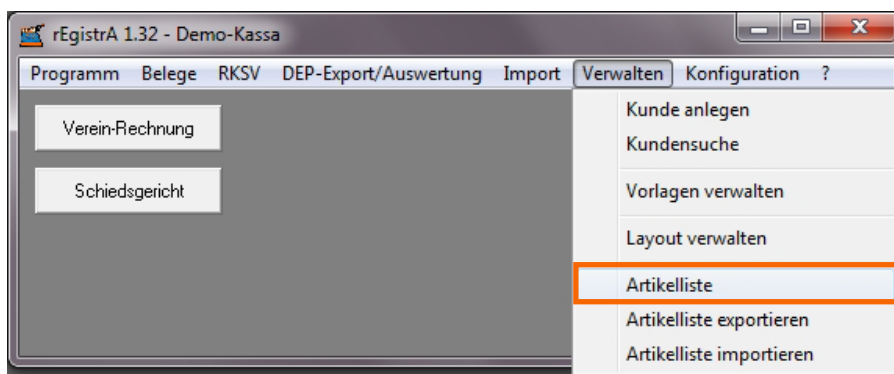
rEgistrA 1.32 - Demo-Kassa

Programm Belege RKSV DEP-Export/Auswertung Import Verwalten Konfiguration ?

Verein-Rechnung

Schiedsgericht

Kunde anlegen
Kundensuche
Vorlagen verwalten
Layout verwalten
Artikelliste
Artikelliste exportieren
Artikelliste importieren